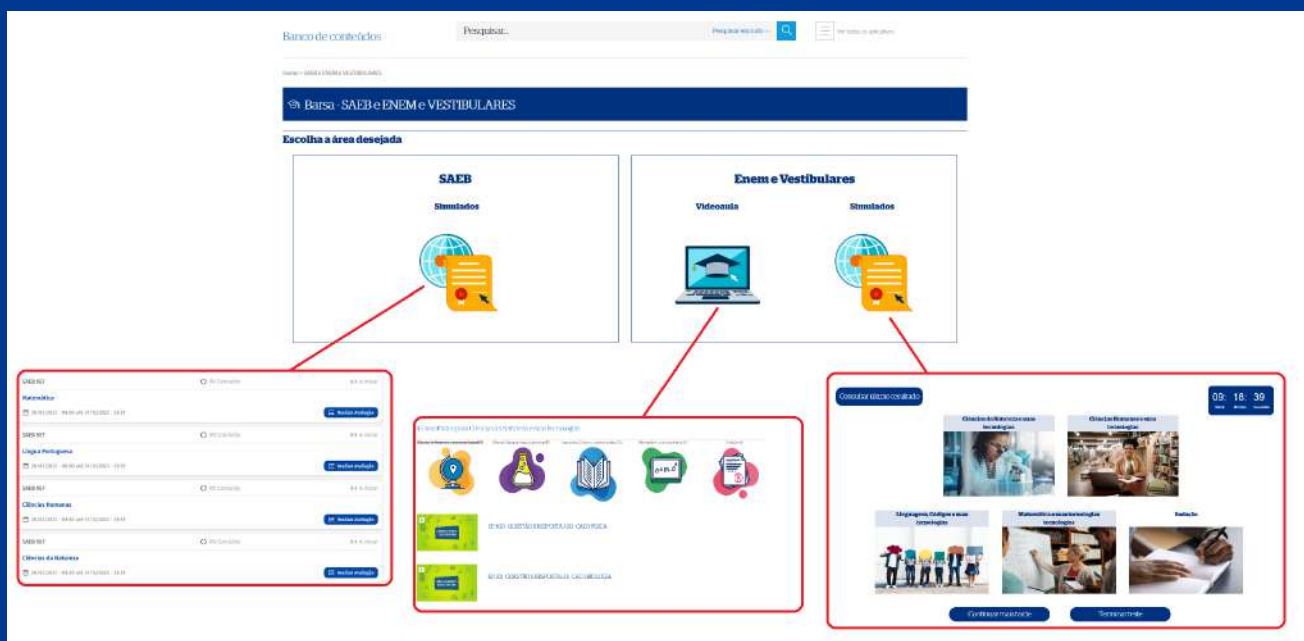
Banco de conteúdos

Pesquisar...

Pesquisar em tudo

Barsa - SAEB e ENEM e VESTIBULARES

Escolha a área desejada

SAEB

Simulados

Enem e Vestibulares

Videoaula

Simulados

SAEB 9º

Matemática

Realizar avaliação

SAEB 9º

Língua Portuguesa

Realizar avaliação

SAEB 9º

Ciências Humanas

Realizar avaliação

SAEB 9º

Ciências da Natureza

Realizar avaliação

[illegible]

ENEM: QUESTÃO RESPOSTA DE QUÍMICA

ENEM: QUESTÃO RESPOSTA DE BIOLOGIA

Consultar último resultado

09 : 18 : 39

Ciências da Natureza e suas tecnologias

Ciências Humanas e suas tecnologias

Linguagens, Códigos e suas tecnologias

Matemática e suas tecnologias tecnologias

Redação

Continuar mais tarde

Terminar teste